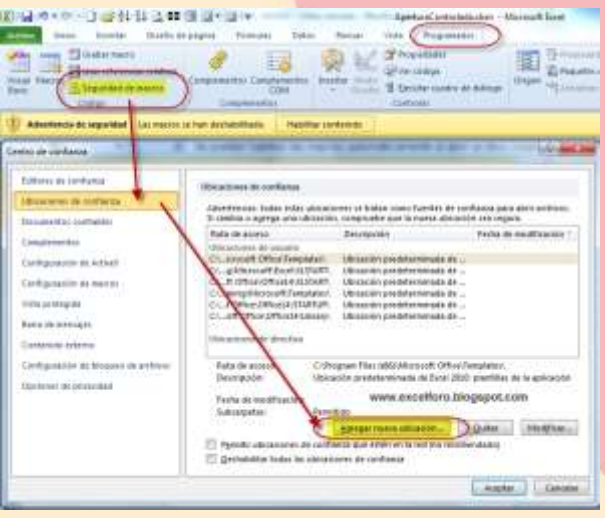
AyeturContenido.xlsm - Microsoft Excel

Archivo | Inicio | Insertar | Diseño de página | Fórmulas | Datos | Revisar | Vista | Programador

Visual Basic | Macros | Grabar macro | Usar referencias relativas | Seguridad de macros | Código | Complementos | Complementos COM | Complementos | Insertar | Modo Diseño | Propiedades | Ver código | Ejecutar cuadro de diálogo | Controles | Origen | Propiedades de la asignación | Paquetes de expansión

Advertencia de seguridad   Las macros se han deshabilitado.   Habilitar contenido

Centro de confianza

Editores de confianza
Ubicaciones de confianza
Documentos confiables
Complementos
Configuración de ActiveX
Configuración de macros
Vista protegida
Barra de mensajes
Contenido externo
Configuración de bloqueo de archivos
Opciones de privacidad

Ubicaciones de confianza

Advertencia: todas estas ubicaciones se tratan como fuentes de confianza para abrir archivos. Si cambia o agrega una ubicación, compruebe que la nueva ubicación sea segura.

| Ruta de acceso | Descripción | Fecha de modificación |
|---|---|---|
| Ubicaciones de usuario | | |
| C:\...icrosoft Office\Templates\ | Ubicación predeterminada de ... | |
| C:\...g\Microsoft\Excel\XLSTART\ | Ubicación predeterminada de ... | |
| C:\...ft Office\Office14\XLSTART\ | Ubicación predeterminada de ... | |
| C:\...g\Microsoft\Templates\ | Ubicación predeterminada de ... | |
| C:\...Office\Office14\STARTUP\ | Ubicación predeterminada de ... | |
| C:\...oft Office\Office14\Library\ | Ubicación predeterminada de ... | |
| Ubicaciones de directiva | | |

Ruta de acceso: C:\Program Files (x86)\Microsoft Office\Templates\
Descripción: Ubicación predeterminada de Excel 2010: plantillas de la aplicación
Fecha de modificación:
Subcarpetas: Permitido

www.excelforo.blogspot.com

Agregar nueva ubicación... | Quitar | Modificar...

Permitir ubicaciones de confianza que estén en la red (no recomendado)
Deshabilitar todas las ubicaciones de confianza

Aceptar | Cancelar